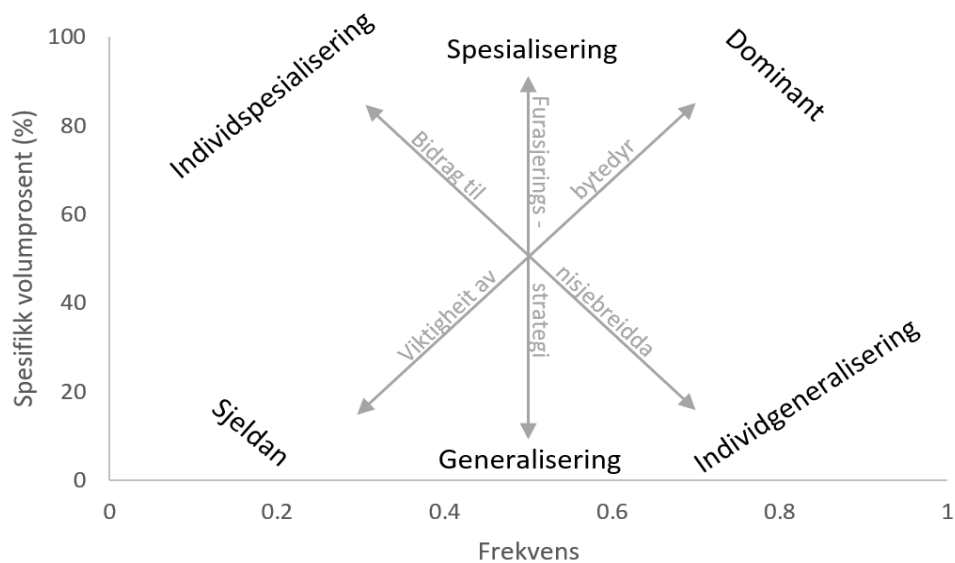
100
80
60
40
20
0
Spesifikk volumprosent (%)
0
0.2
0.4
0.6
0.8
1
Frekvens

Individspesialisering
Spesialisering
Dominant
Bidrag til
Furasjerings -
bytedyr
Viktigheit av
strategi
nisjebreidda
Sjeldan
Generalisering
Individgeneralisering